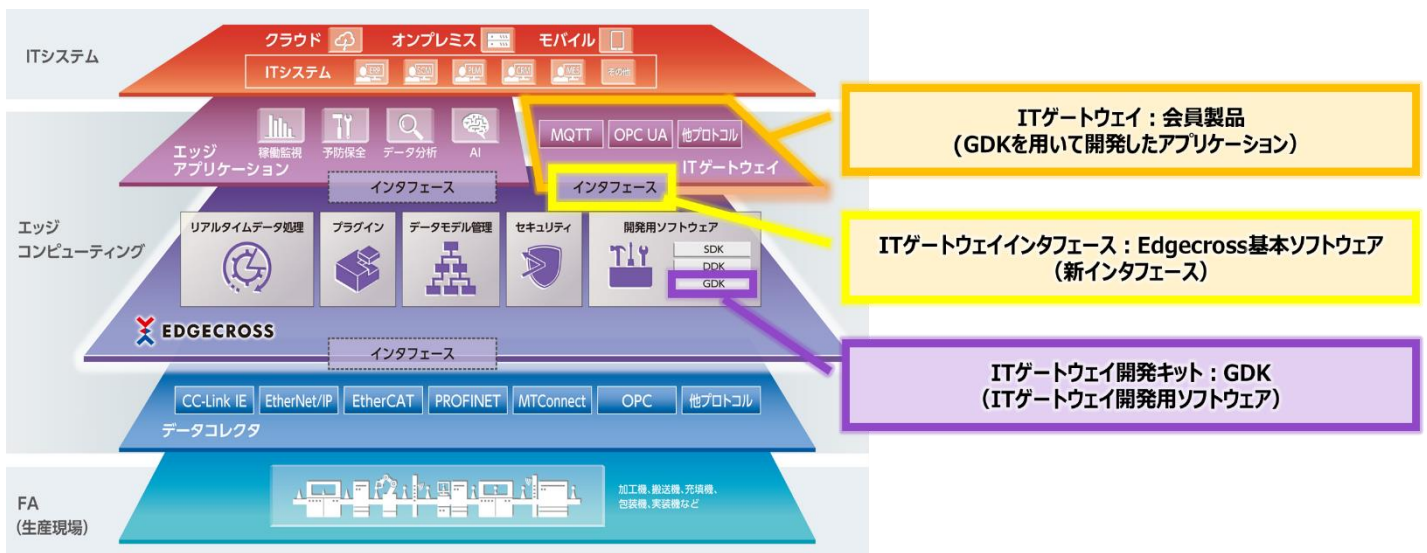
ITシステム

クラウド オンプレミス モバイル

ITシステム ERP SCM PLM MES その他

エッジ アプリケーション

稼働監視 予防保全 データ分析 AI

MQTT OPC UA 他プロトコル

ITゲートウェイ

インタフェース インタフェース

エッジ コンピューティング

リアルタイムデータ処理 プラグイン データモデル管理 セキュリティ 開発用ソフトウェア

SDK DDK GDK

EDGECROSS

インタフェース

CC-Link IE EtherNet/IP EtherCAT PROFINET MTConnect OPC 他プロトコル

データコレクタ

FA (生産現場)

加工機、搬送機、充填機、包装機、実装機など

ITゲートウェイ：会員製品 (GDKを用いて開発したアプリケーション)

ITゲートウェイインタフェース：Edgecross基本ソフトウェア (新インタフェース)

ITゲートウェイ開発キット：GDK (ITゲートウェイ開発用ソフトウェア)